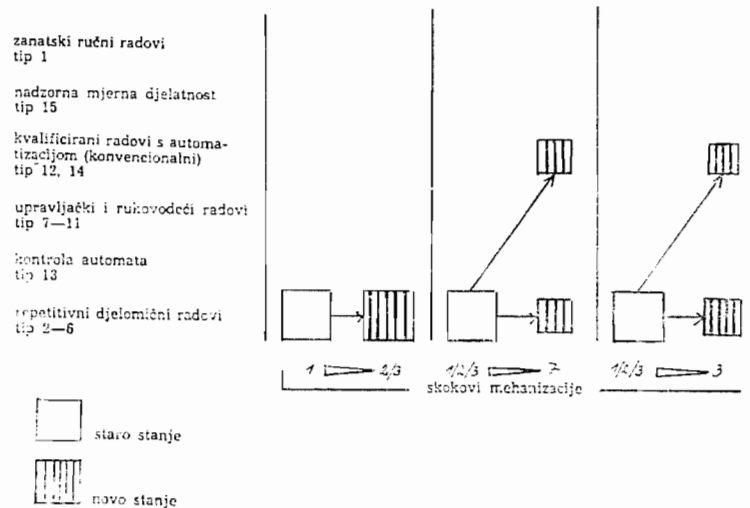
zanatski ručni radovi
tip 1

nadzorna mjerna djelatnost
tip 15

kvalificirani radovi s automatizacijom (konvencionalni)
tip 12, 14

upravljački i rukovodeći radovi
tip 7—11

kontrola automata
tip 13

repetitivni djelomični radovi
tip 2—6

1 ⊳ 2/3

1/2/3 ⊳ 7

1/2/3 ⊳ 3

skokovi mehanizacije

staro stanje

novo stanje